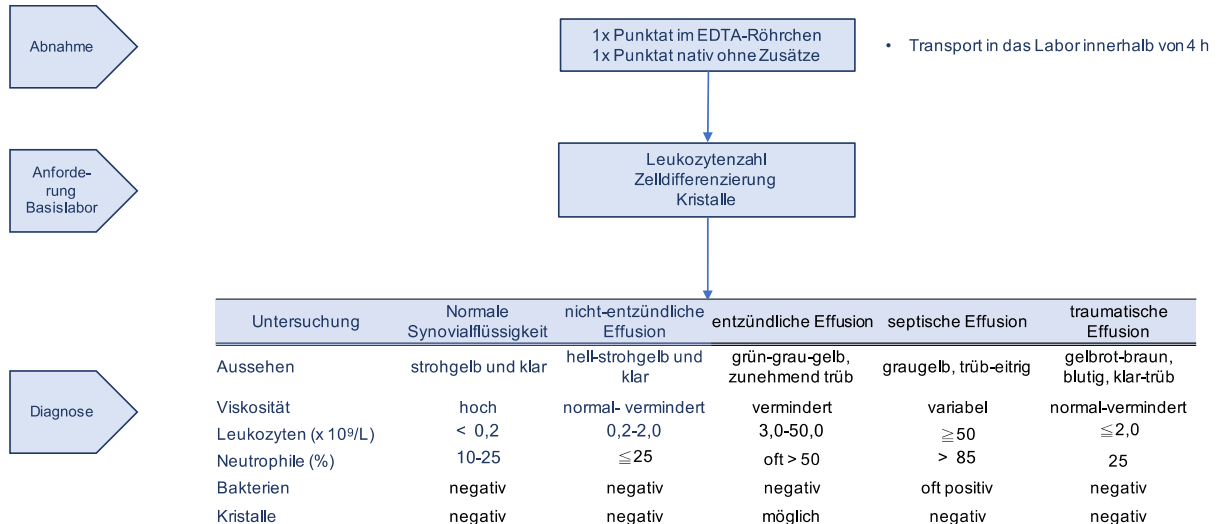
Abnahme

1x Punktat im EDTA-Röhrchen
1x Punktat nativ ohne Zusätze

• Transport in das Labor innerhalb von 4 h

Anforderung Basislabor

Leukozytenzahl
Zelldifferenzierung
Kristalle

Diagnose

| Untersuchung | Normale Synovialflüssigkeit | nicht-entzündliche Effusion | entzündliche Effusion | septische Effusion | traumatische Effusion |
|---|---|---|---|---|---|
| Aussehen | strohgelb und klar | hell-strohgelb und klar | grün-grau-gelb, zunehmend trüb | graugelb, trüb-eitrig | gelbrot-braun, blutig, klar-trüb |
| Viskosität | hoch | normal- vermindert | vermindert | variabel | normal-vermindert |
| Leukozyten (x $10^9$/L) | < 0,2 | 0,2-2,0 | 3,0-50,0 | $\geqq$50 | $\leqq$2,0 |
| Neutrophile (%) | 10-25 | $\leqq$25 | oft > 50 | > 85 | 25 |
| Bakterien | negativ | negativ | negativ | oft positiv | negativ |
| Kristalle | negativ | negativ | möglich | negativ | negativ |